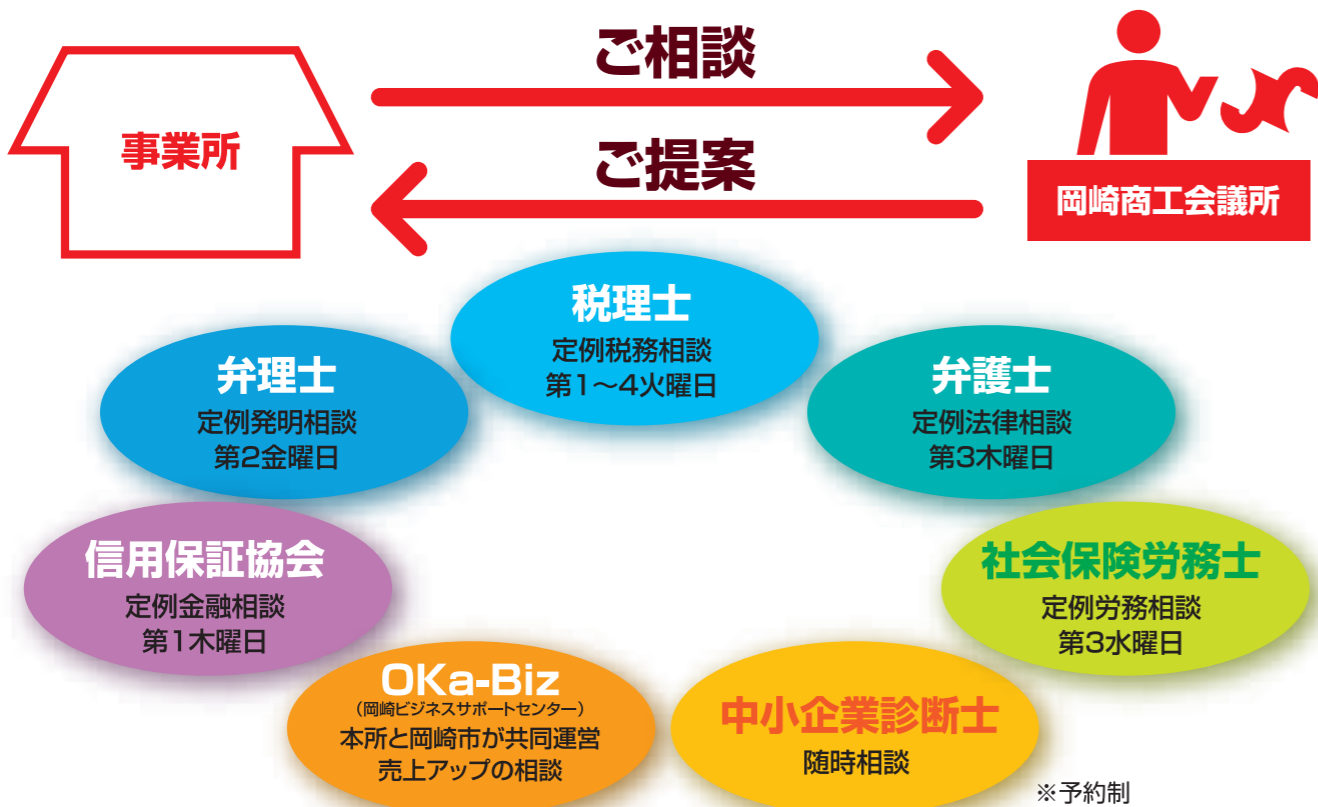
事業所

ご相談

ご提案

岡崎商工会議所

税理士
定例税務相談
第1～4火曜日

弁理士
定例発明相談
第2金曜日

弁護士
定例法律相談
第3木曜日

信用保証協会
定例金融相談
第1木曜日

社会保険労務士
定例労務相談
第3水曜日

OKa-Biz
（岡崎ビジネスサポートセンター）
本所と岡崎市が共同運営
売上アップの相談

中小企業診断士
随時相談

※予約制